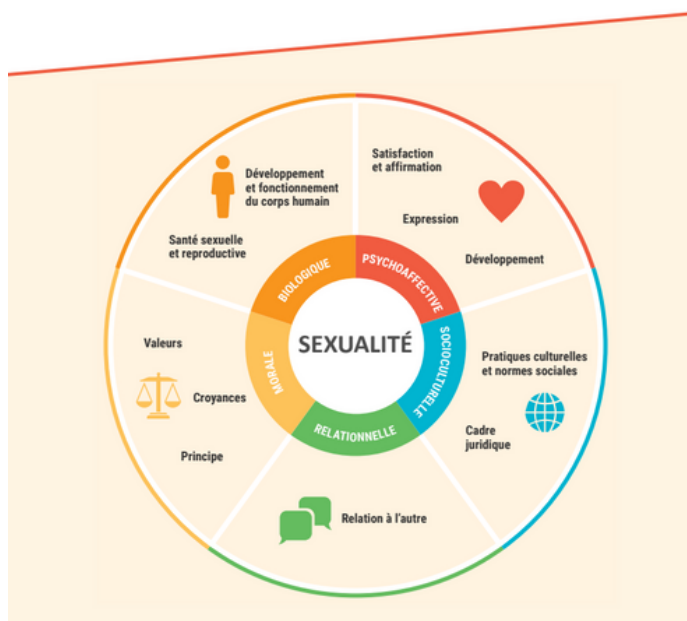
SEXUALITÉ

BIOLOGIQUE

Développement et fonctionnement du corps humain

Santé sexuelle et reproductive

PSYCHOAFFECTIVE

Satisfaction et affirmation

Expression

Développement

SOCIOCULTURELLE

Pratiques culturelles et normes sociales

Cadre juridique

RELATIONNELLE

Relation à l'autre

MORALE

Valeurs

Croyances

Principe